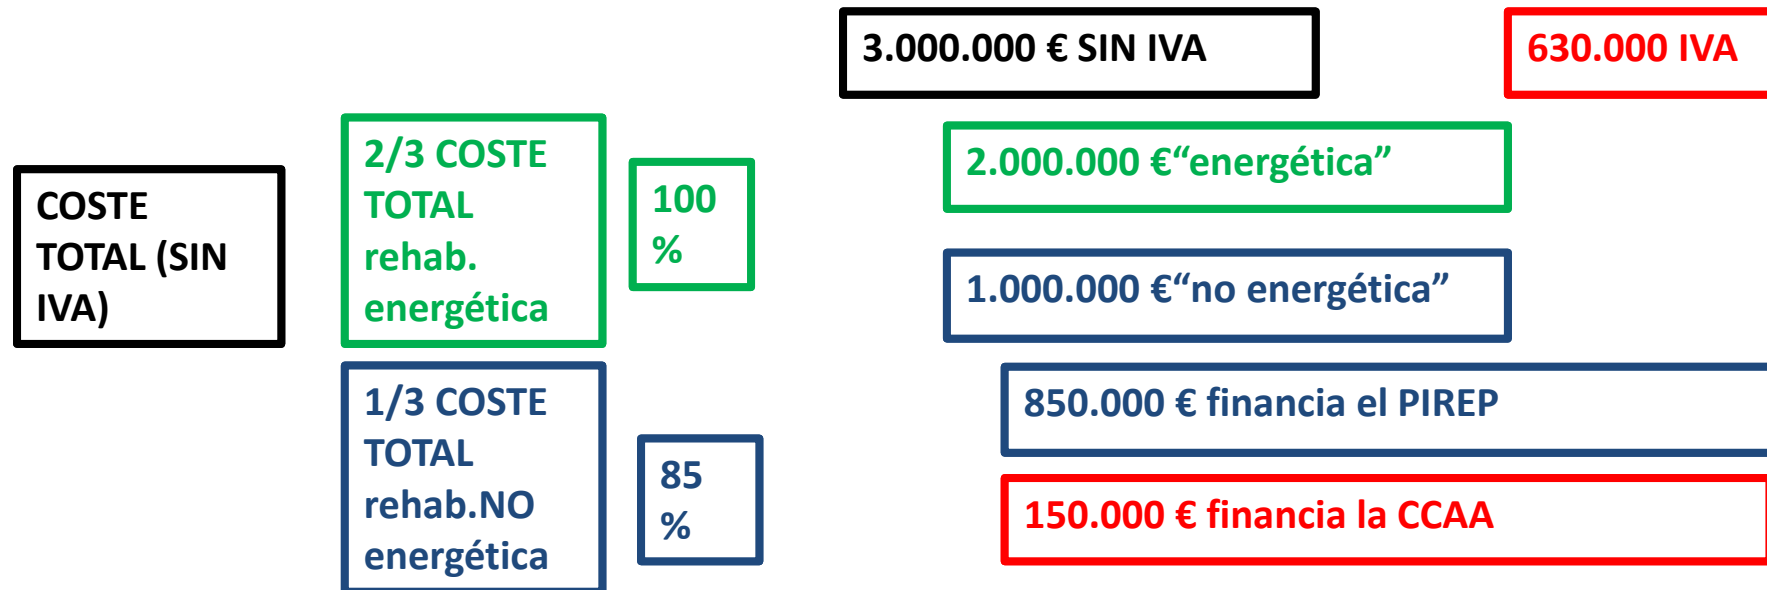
3.000.000 € SIN IVA

630.000 IVA

COSTE TOTAL (SIN IVA)

2/3 COSTE TOTAL rehab. energética

100 %

2.000.000 €“energética”

1.000.000 €“no energética”

1/3 COSTE TOTAL rehab.NO energética

85 %

850.000 € financia el PIREP

150.000 € financia la CCAA